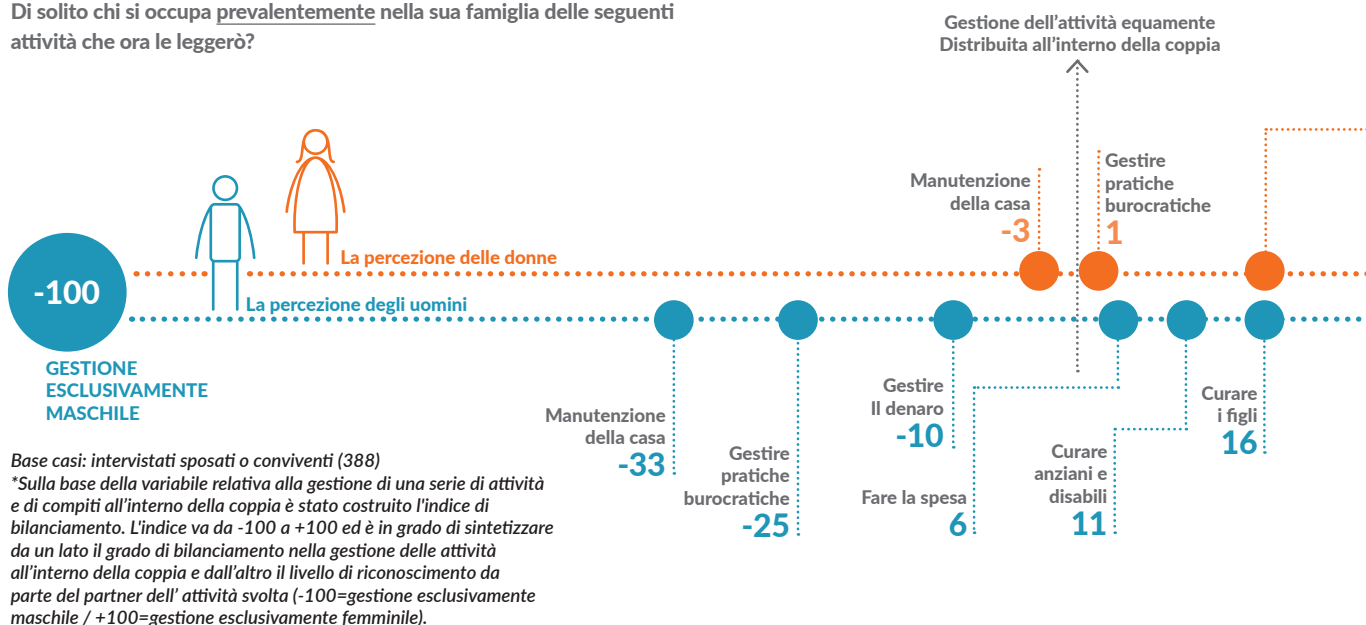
Di solito chi si occupa prevalentemente nella sua famiglia delle seguenti attività che ora le leggerò?

Gestione dell'attività equamente Distribuita all'interno della coppia

Manutenzione della casa
-3

Gestire pratiche burocratiche
1

-100

La percezione delle donne

La percezione degli uomini

GESTIONE ESCLUSIVAMENTE MASCHILE

Manutenzione della casa
-33

Gestire pratiche burocratiche
-25

Gestire Il denaro
-10

Fare la spesa
6

Curare anziani e disabili
11

Curare i figli
16

Base casi: intervistati sposati o conviventi (388)
*Sulla base della variabile relativa alla gestione di una serie di attività e di compiti all'interno della coppia è stato costruito l'indice di bilanciamento. L'indice va da -100 a +100 ed è in grado di sintetizzare da un lato il grado di bilanciamento nella gestione delle attività all'interno della coppia e dall'altro il livello di riconoscimento da parte del partner dell' attività svolta (-100=gestione esclusivamente maschile / +100=gestione esclusivamente femminile).